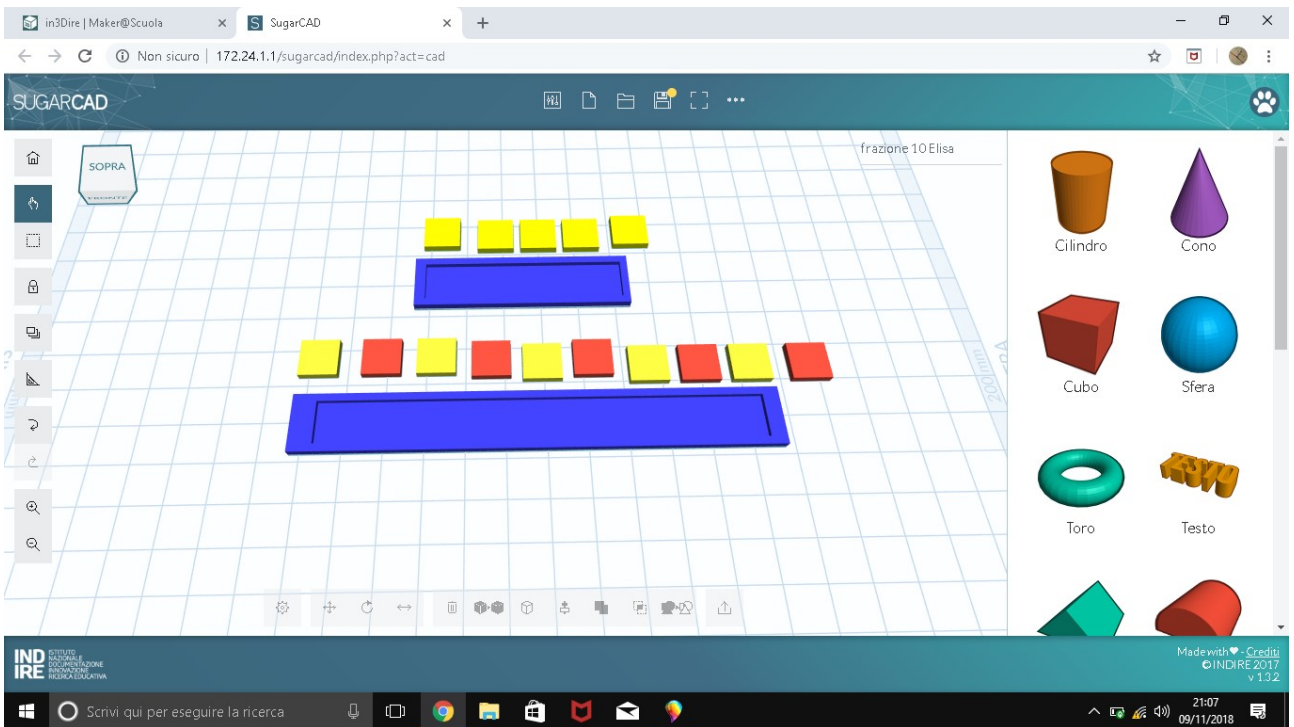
in3Dire | Maker@Scuola
SugarCAD
Non sicuro | 172.24.1.1/sugarcad/index.php?act=cad

SUGARCAD

SOPRA
FRONTE

frazione 10 Elisa

200mm

Cilindro
Cono
Cubo
Sfera
Toro
Testo

IND IRE ISTITUTO NAZIONALE DOCUMENTAZIONE INNOVAZIONE RICERCA EDUCATIVA

Made with ♥ - Crediti
© INDIRE 2017
v 1.3.2

Scrivi qui per eseguire la ricerca
21:07
09/11/2018